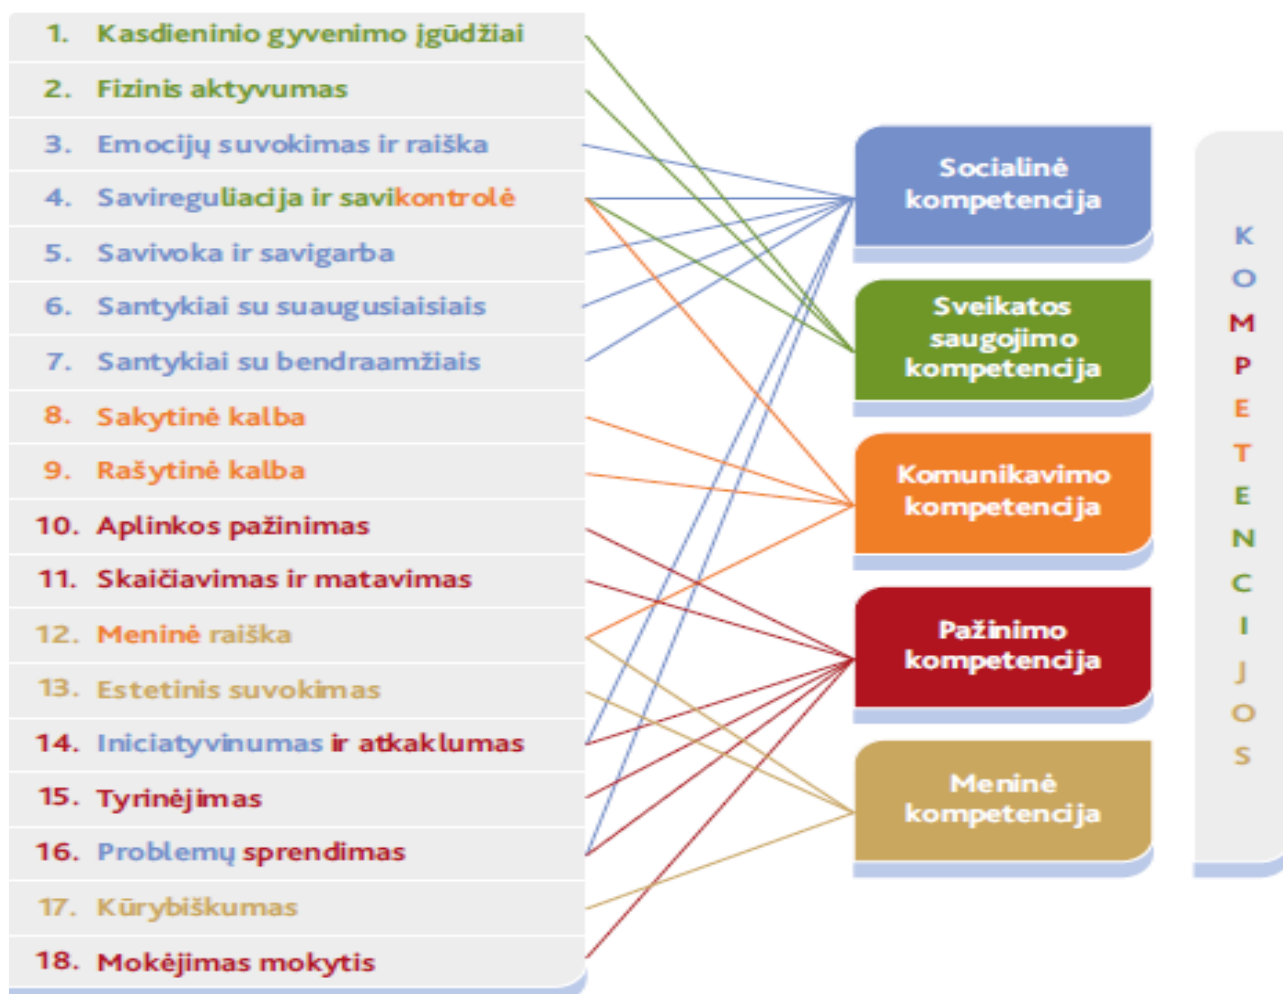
1. Kasdieninio gyvenimo įgūdžiai
2. Fizinis aktyvumas
3. Emocijų suvokimas ir raiška
4. Savireguliacija ir savikontrolė
5. Savivoka ir savigarba
6. Santykiai su suaugusiaisiais
7. Santykiai su bendraamžiais
8. Sakytinė kalba
9. Rašytinė kalba
10. Aplinkos pažinimas
11. Skaičiavimas ir matavimas
12. Meninė raiška
13. Estetinis suvokimas
14. Iniciatyvinumas ir atkaklumas
15. Tyrinėjimas
16. Problemų sprendimas
17. Kūrybiškumas
18. Mokėjimas mokytis

Socialinė kompetencija

Sveikatos saugojimo kompetencija

Komunikavimo kompetencija

Pažinimo kompetencija

Meninė kompetencija

KOMPETENCIJOS